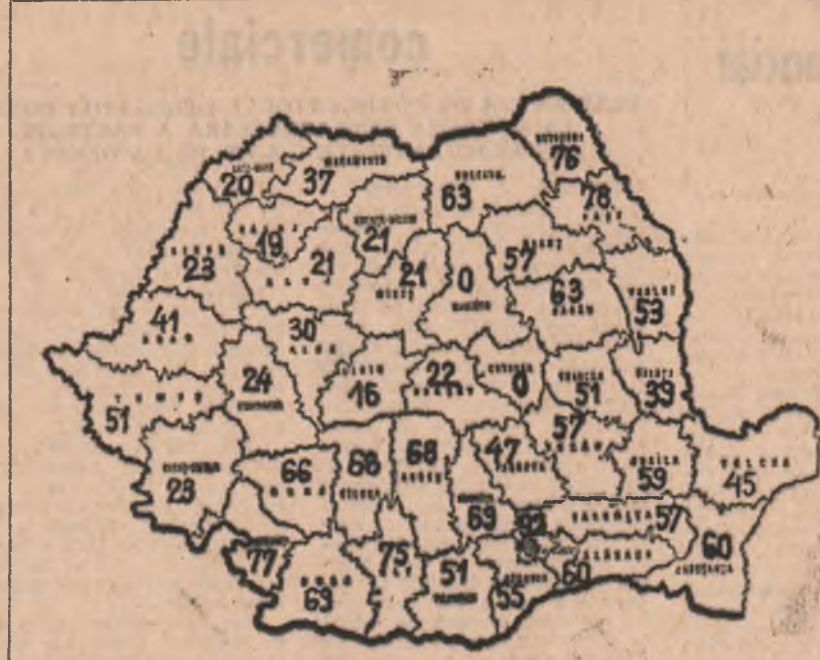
comerciale

20 37 63 76 78 23 19 21 21 21 0 57 63 53 41 30 24 16 22 0 51 39 51 57 47 59 45 23 66 68 68 63 92 57 60 77 63 75 51 55 60

MARAMUREȘ
SUCEAVA
BOTOȘANI
IAȘI
NEAMȚ
VASLUI
BACĂU
ALBA
BRAȘOV
COVASNA
VRANCEA
GALAȚI
TULCEA
TIMIȘ
ARAD
BIHOR
IALOMIȚA
CĂLĂRAȘI
CONSTANȚA
DOLJ
OLT
TELEORMAN
GIURGIU
ARGEȘ
VÎLCEA
GORJ
BUZĂU
BRĂILA
HARGHITA
MUREȘ
SIBIU
HUNEDOARA
CARAȘ-SEVERIN
MEHEDINȚI
SATU MARE
BISTRIȚA-NĂSĂUD
CLUJ
SĂLAJ
PRAHOVA
DÎMBOVIȚA